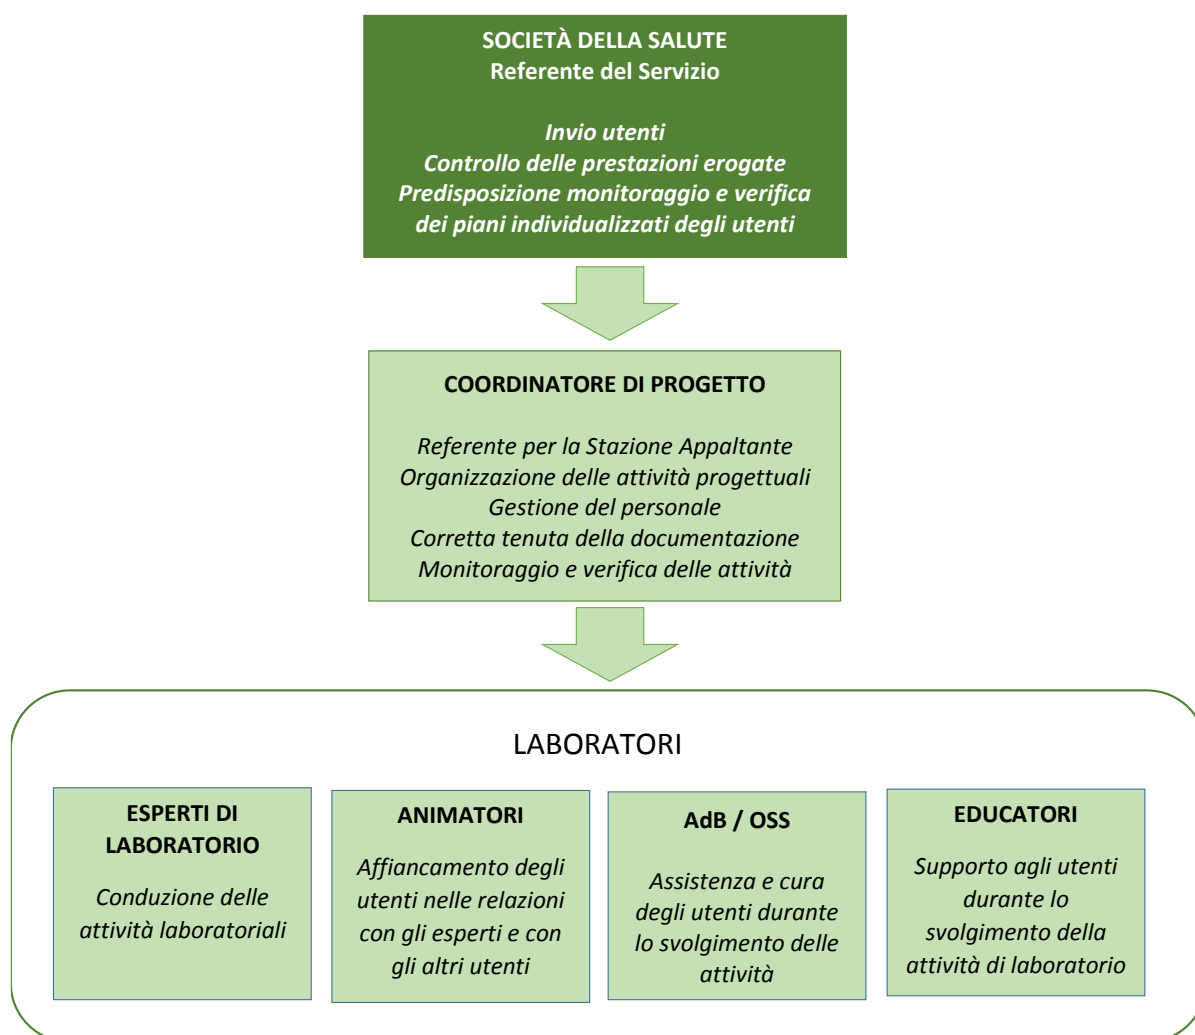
SOCIETÀ DELLA SALUTE
Referente del Servizio

Invio utenti
Controllo delle prestazioni erogate
Predisposizione monitoraggio e verifica dei piani individualizzati degli utenti

COORDINATORE DI PROGETTO

Referente per la Stazione Appaltante
Organizzazione delle attività progettuali
Gestione del personale
Corretta tenuta della documentazione
Monitoraggio e verifica delle attività

LABORATORI

ESPERTI DI LABORATORIO

Conduzione delle attività laboratoriali

ANIMATORI

Affiancamento degli utenti nelle relazioni con gli esperti e con gli altri utenti

AdB / OSS

Assistenza e cura degli utenti durante lo svolgimento delle attività

EDUCATORI

Supporto agli utenti durante lo svolgimento della attività di laboratorio